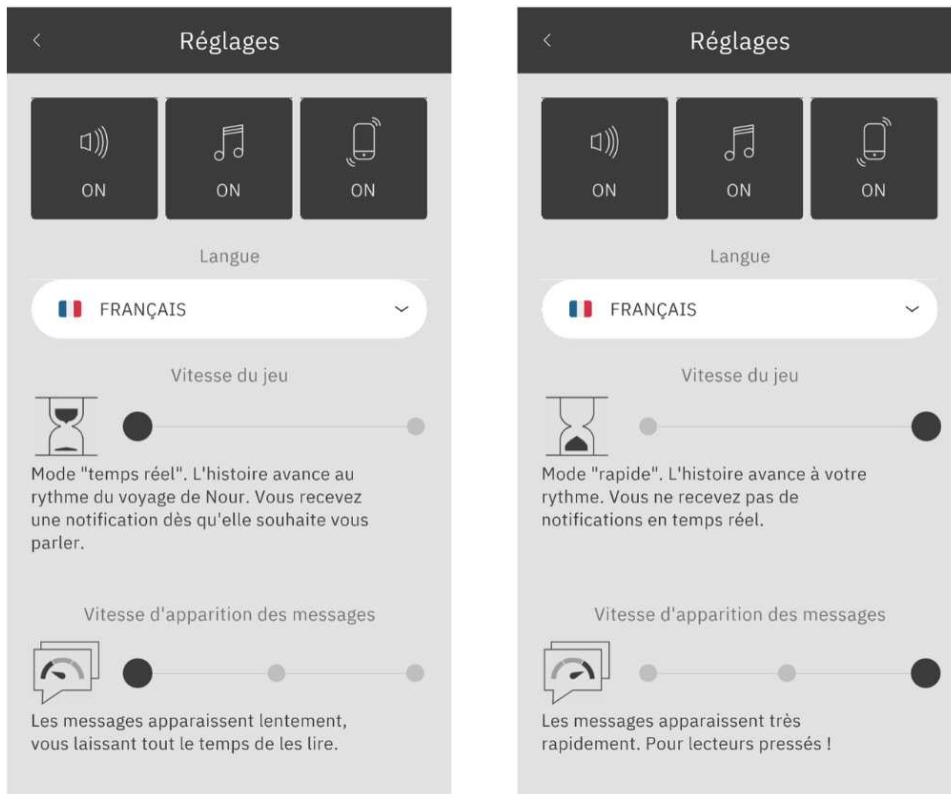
<

Réglages

ON

ON

ON

Langue

FRANÇAIS

Vitesse du jeu

Mode "temps réel". L'histoire avance au rythme du voyage de Nour. Vous recevez une notification dès qu'elle souhaite vous parler.

Vitesse d'apparition des messages

Les messages apparaissent lentement, vous laissant tout le temps de les lire.

<

Réglages

ON

ON

ON

Langue

FRANÇAIS

Vitesse du jeu

Mode "rapide". L'histoire avance à votre rythme. Vous ne recevez pas de notifications en temps réel.

Vitesse d'apparition des messages

Les messages apparaissent très rapidement. Pour lecteurs pressés !